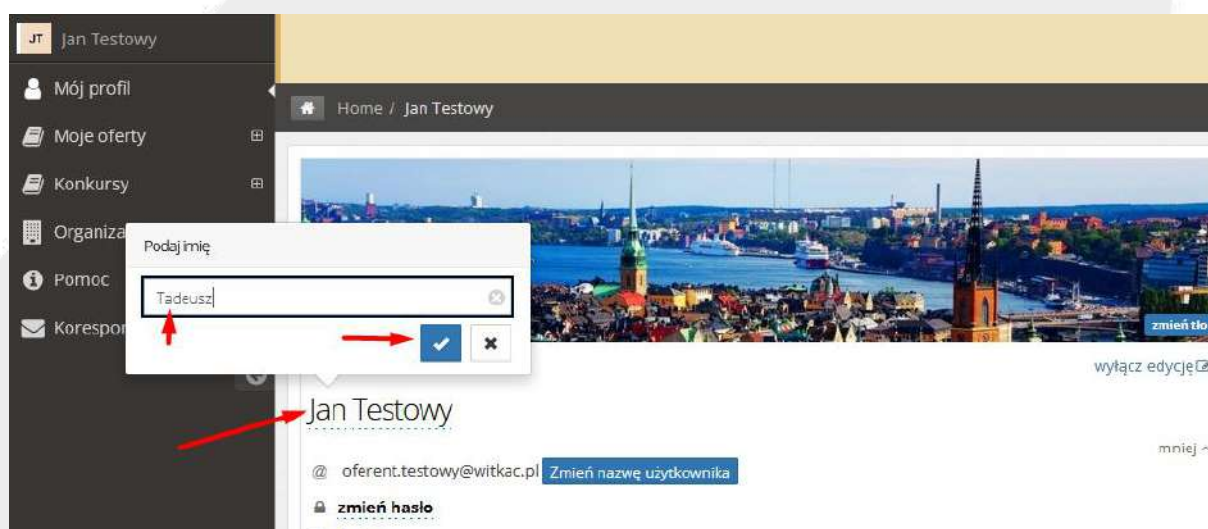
JT Jan Testowy

Mój profil

Moje oferty

Konkursy

Organiza

Pomoc

Korespon

Home / Jan Testowy

Podaj imię

Tadeusz

zmień tło

wyłącz edycję

Jan Testowy

mniej

@ oferent.testowy@witkac.pl Zmień nazwę użytkownika

zmień hasło